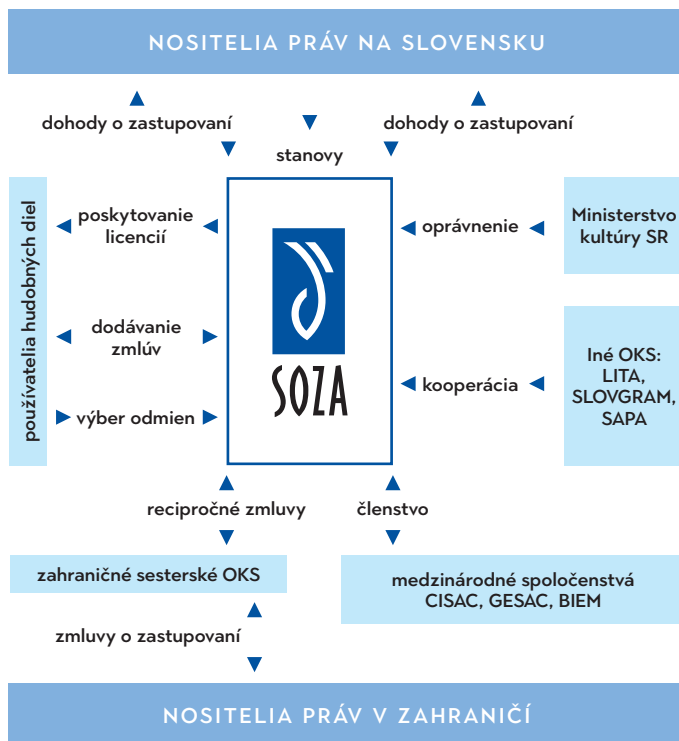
NOSITELIA PRÁV NA SLOVENSKU

dohody o zastupovaní

stanovy

dohody o zastupovaní

používatelia hudobných diel

poskytovanie licencií

dodávanie zmlúv

výber odmien

SOZA

oprávnenie

Ministerstvo kultúry SR

kooperácia

Iné OKS: LITA, SLOVGRAM, SAPA

recipročné zmluvy

členstvo

zahraničné sesterské OKS

medzinárodné spoločenstvá CISAC, GESAC, BIEM

zmluvy o zastupovaní

NOSITELIA PRÁV V ZAHRANIČÍ